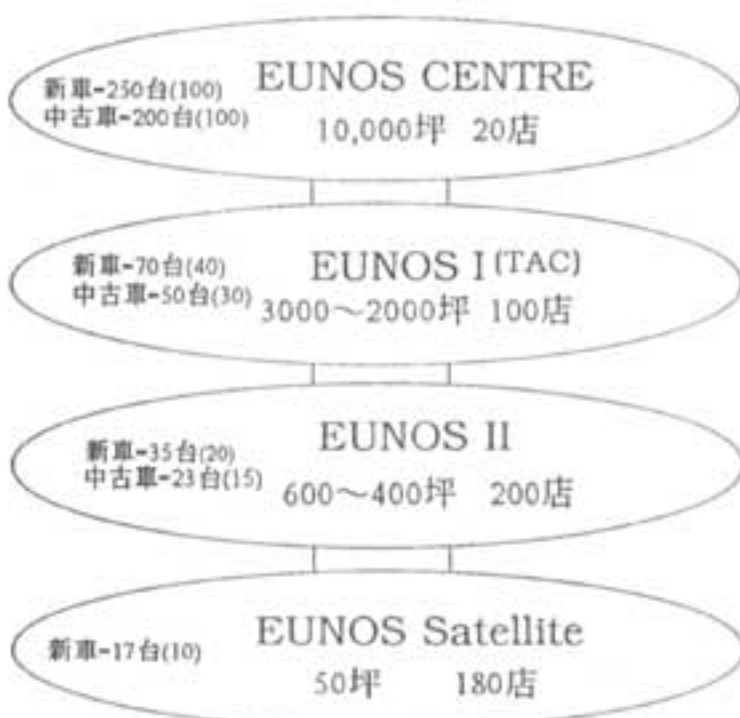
新車-250台(100)
中古車-200台(100)
EUNOS CENTRE
10,000坪 20店

新車-70台(40)
中古車-50台(30)
EUNOS I (TAC)
3000～2000坪 100店

新車-35台(20)
中古車-23台(15)
EUNOS II
600～400坪 200店

新車-17台(10)
EUNOS Satellite
50坪 180店